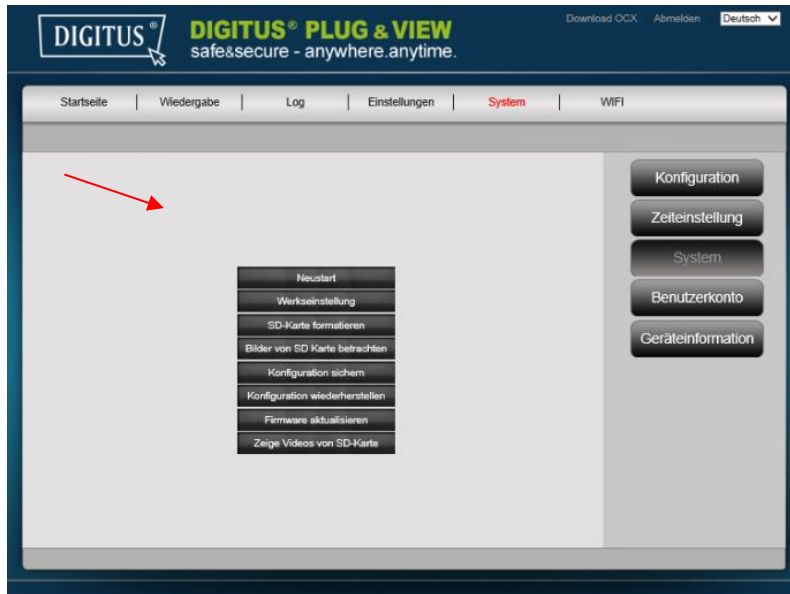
DIGITUS®

DIGITUS® PLUG & VIEW
safe&secure - anywhere.anytime.

Download OCX Abmelden Deutsch

Startseite | Wiedergabe | Log | Einstellungen | System | WIFI

Neustart
Werkseinstellung
SD-Karte formatieren
Bilder von SD Karte betrachten
Konfiguration sichern
Konfiguration wiederherstellen
Firmware aktualisieren
Zeige Videos von SD-Karte

Konfiguration
Zeiteinstellung
System
Benutzerkonto
Geräteinformation